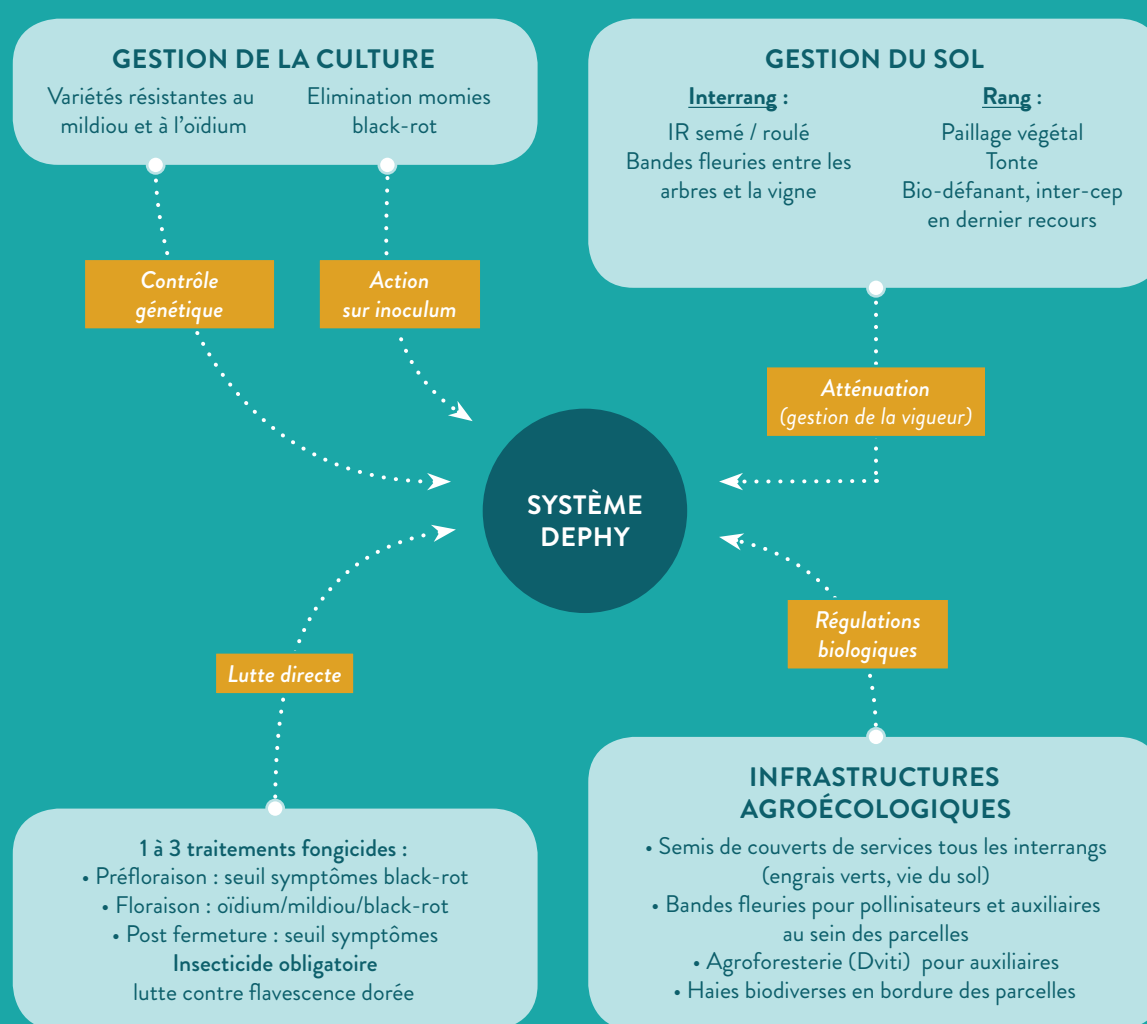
GESTION DE LA CULTURE

Variétés résistantes au mildiou et à l'oïdium

Elimination momies black-rot

GESTION DU SOL

Interrang :

IR semé / roulé
Bandes fleuries entre les arbres et la vigne

Rang :

Paillage végétal
Tonte
Bio-défanant, inter-cep en dernier recours

Contrôle génétique

Action sur inoculum

Atténuation (gestion de la vigueur)

SYSTÈME DEPHY

Régulations biologiques

Lutte directe

1 à 3 traitements fongicides :
• Préfloraison : seuil symptômes black-rot
• Floraison : oïdium/mildiou/black-rot
• Post fermeture : seuil symptômes
Insecticide obligatoire
lutte contre flavescence dorée

INFRASTRUCTURES AGROÉCOLOGIQUES

• Semis de couverts de services tous les interrangs (engrais verts, vie du sol)
• Bandes fleuries pour pollinisateurs et auxiliaires au sein des parcelles
• Agroforesterie (Dviti) pour auxiliaires
• Haies biodiverses en bordure des parcelles